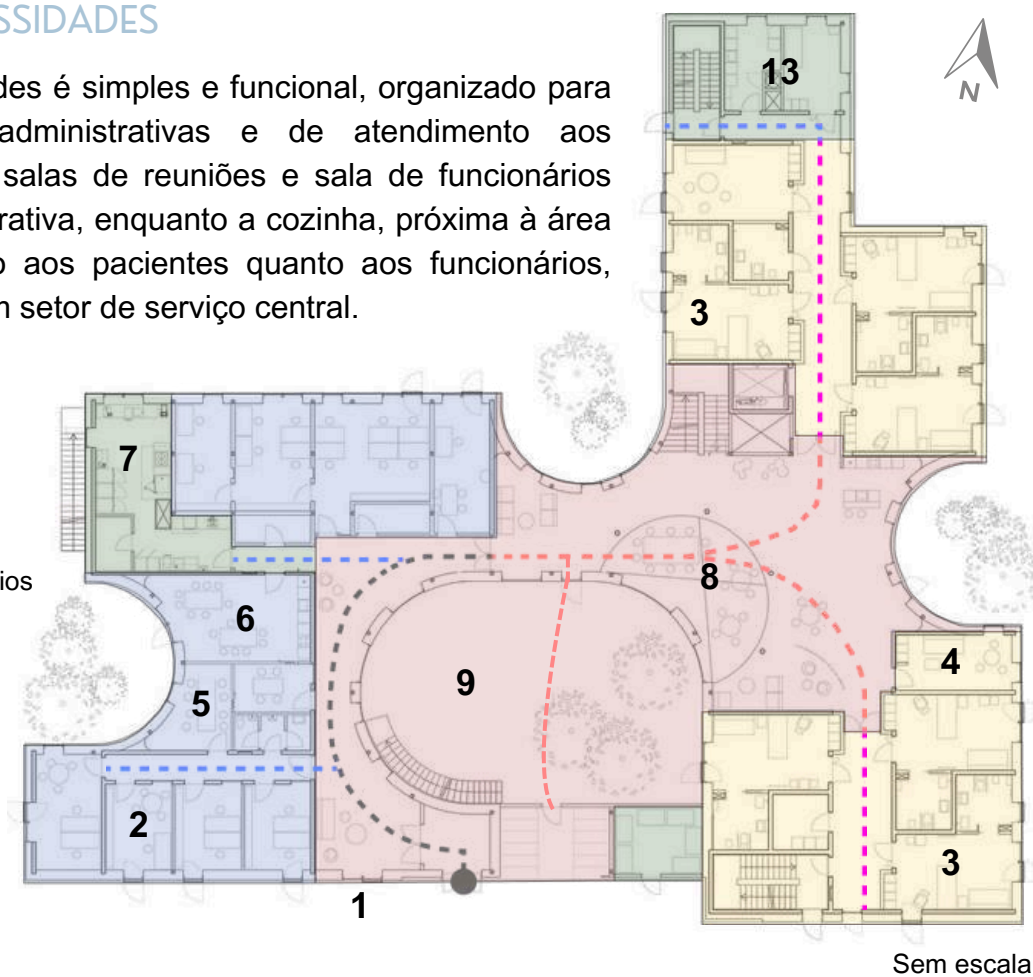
SSIDADES

des é simples e funcional, organizado para administrativas e de atendimento aos salas de reuniões e sala de funcionários rativa, enquanto a cozinha, próxima à área o aos pacientes quanto aos funcionários, n setor de serviço central.

ios

13
N
3
7
6
8
5
9
4
2
3
1

Sem escala